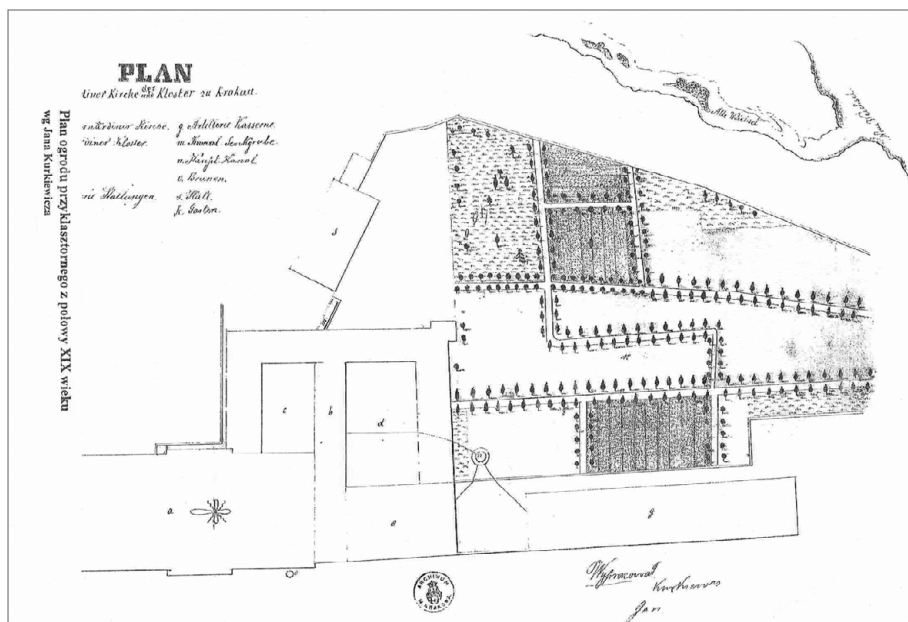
PLAN
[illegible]tiner Kirche des und Kloster zu Krakau

Plan ogrodu przyklasztornego z połowy XIX wieku
wg Jana Kurkiewicza

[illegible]ntinus Kirche
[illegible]tiner Kloster
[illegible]e Stallungen

g. Artillerie Kaserne
m. Kanal Senkgrube
n. Künftl. Kanal
o. Brunen
s. Stall
h. Garten

Alte Weichsel

s
c
b
d
a
e
g

ARCHIWUM
M. KRAKOWA

Wykreował Kurkiewicz
Jan